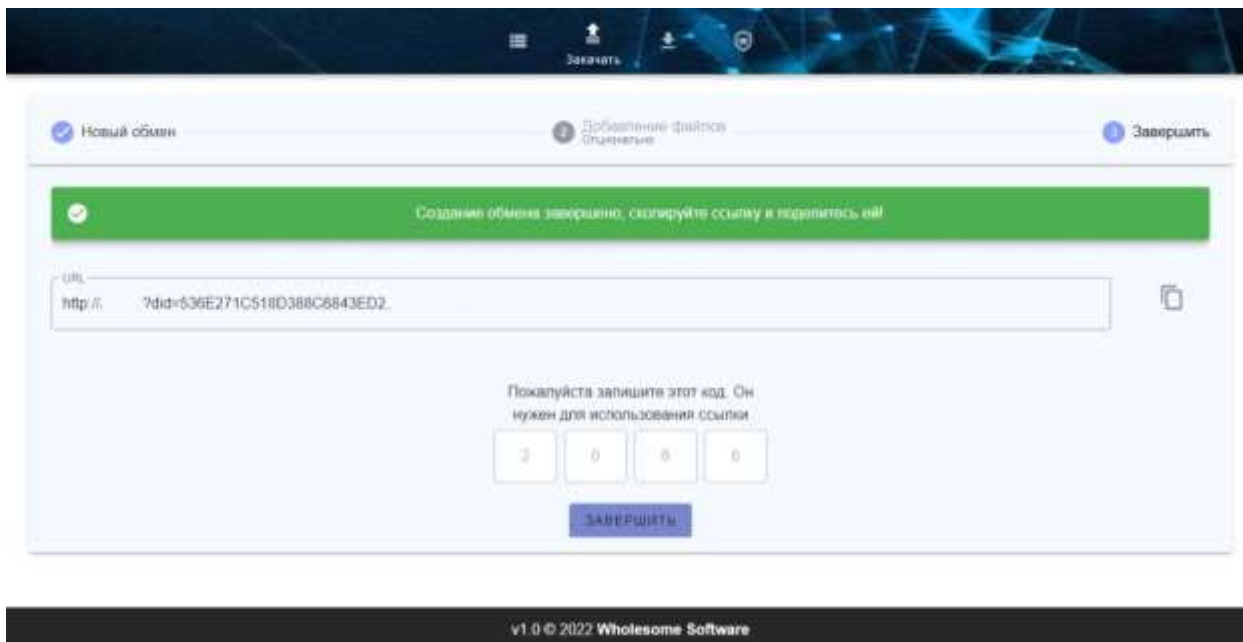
Закачать

Новый обмен

2 Добавление файлов
Опционально

3 Завершить

Создание обмена завершено, скопируйте ссылку и поделитесь ей!

URL
http://. ?did=536E271C518D388C6843ED2.

Пожалуйста запишите этот код. Он нужен для использования ссылки

2 0 8 6

ЗАВЕРШИТЬ

v1.0 © 2022 Wholesome Software